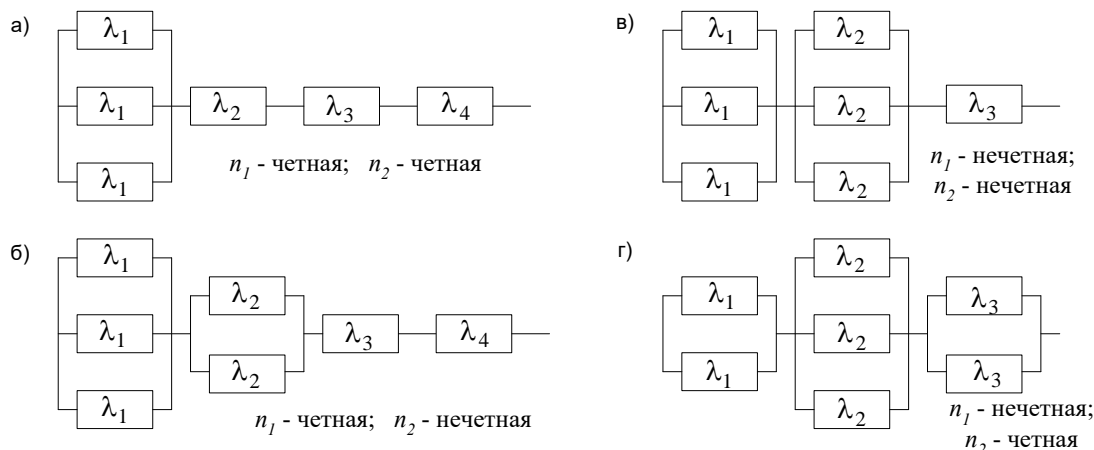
а)

$\lambda_1$

$\lambda_1$

$\lambda_1$

$\lambda_2$

$\lambda_3$

$\lambda_4$

$n_1$ - четная; $n_2$ - четная

в)

$\lambda_1$

$\lambda_1$

$\lambda_1$

$\lambda_2$

$\lambda_2$

$\lambda_2$

$\lambda_3$

$n_1$ - нечетная; $n_2$ - нечетная

б)

$\lambda_1$

$\lambda_1$

$\lambda_1$

$\lambda_2$

$\lambda_2$

$\lambda_3$

$\lambda_4$

$n_1$ - четная; $n_2$ - нечетная

г)

$\lambda_1$

$\lambda_1$

$\lambda_2$

$\lambda_2$

$\lambda_2$

$\lambda_3$

$\lambda_3$

$n_1$ - нечетная; $n_2$ - четная